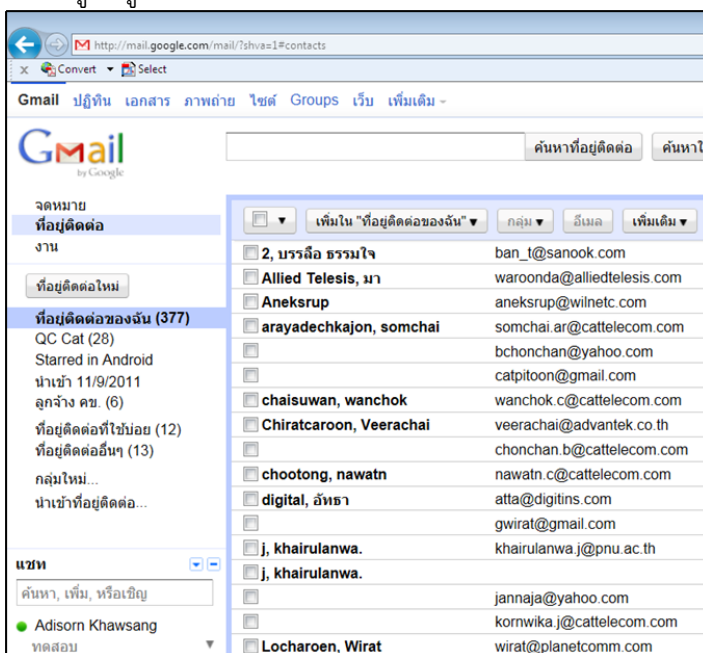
http://mail.google.com/mail/?shva=1#contacts

x Convert ▾ Select

Gmail ปฏิทิน เอกสาร ภาพถ่าย ไซต์ Groups เว็บ เพิ่มเติม ▾

Gmail by Google

ค้นหาที่อยู่ติดต่อ ค้นหา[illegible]

จดหมาย
ที่อยู่ติดต่อ
งาน

ที่อยู่ติดต่อใหม่

ที่อยู่ติดต่อของฉัน (377)
QC Cat (28)
Starred in Android
นำเข้า 11/9/2011
ลูกจ้าง คข. (6)
ที่อยู่ติดต่อที่ใช้บ่อย (12)
ที่อยู่ติดต่ออื่นๆ (13)
กลุ่มใหม่...
นำเข้าที่อยู่ติดต่อ...

แชท
ค้นหา, เพิ่ม, หรือเชิญ
Adisorn Khawsang
ทดสอบ

▾ เพิ่มใน "ที่อยู่ติดต่อของฉัน" ▾ กลุ่ม ▾ อีเมล เพิ่มเติม ▾

| | |
|---|---|
| 2, บรรลือ ธรรมใจ | ban_t@sanook.com |
| Allied Telesis, มา | waroonda@alliedtelesis.com |
| Aneksrup | aneksrup@wilnetc.com |
| arayadechkajon, somchai | somchai.ar@cattelecom.com |
| | bchonchan@yahoo.com |
| | catpitoon@gmail.com |
| chaisuwan, wanchok | wanchok.c@cattelecom.com |
| Chiratcaroon, Veerachai | veerachai@advantek.co.th |
| | chonchan.b@cattelecom.com |
| chootong, nawatn | nawatn.c@cattelecom.com |
| digital, อัทธา | atta@digitins.com |
| | gwirat@gmail.com |
| j, khairulanwa. | khairulanwa.j@pnu.ac.th |
| j, khairulanwa. | |
| | jannaja@yahoo.com |
| | kornwika.j@cattelecom.com |
| Locharoen, Wirat | wirat@planetcomm.com |